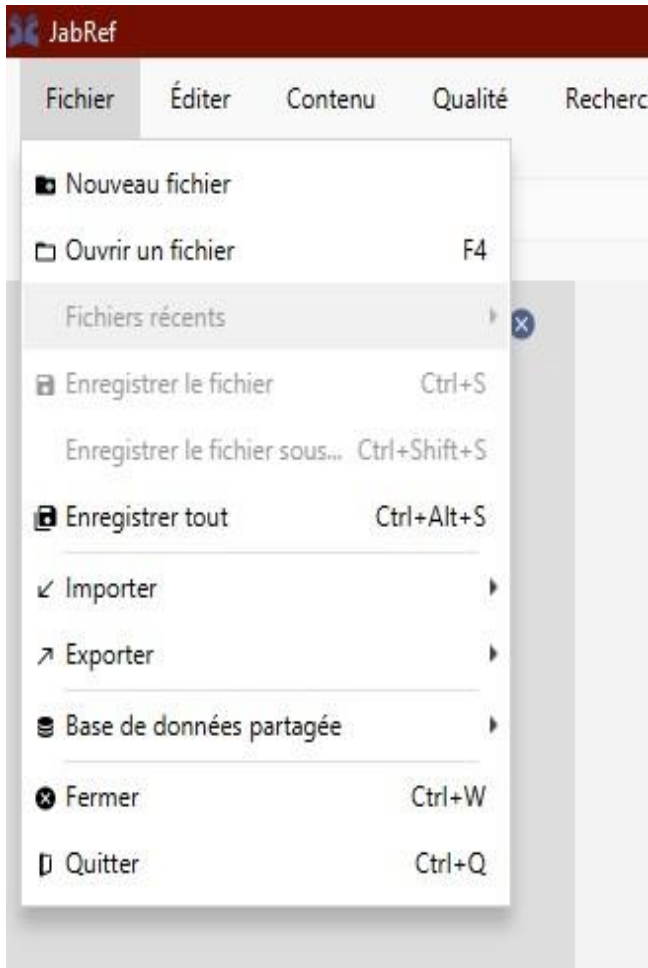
JabRef

Fichier Éditer Contenu Qualité Recherc

Nouveau fichier
Ouvrir un fichier F4
Fichiers récents
Enregistrer le fichier Ctrl+S
Enregistrer le fichier sous... Ctrl+Shift+S
Enregistrer tout Ctrl+Alt+S
Importer
Exporter
Base de données partagée
Fermer Ctrl+W
Quitter Ctrl+Q